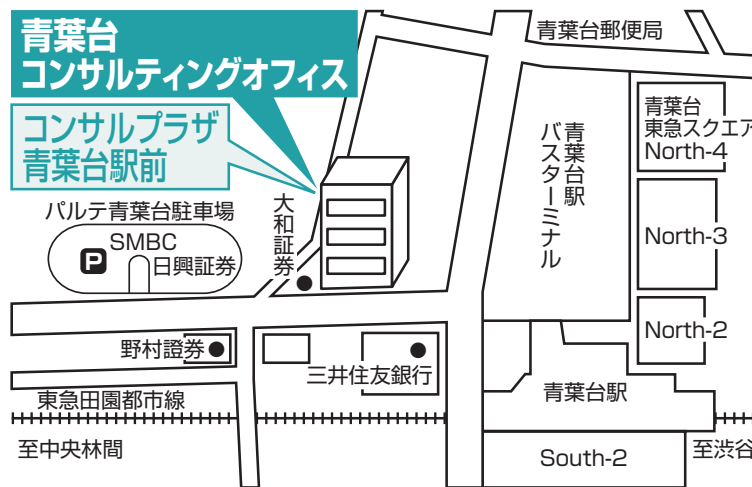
青葉台
コンサルティングオフィス

コンサルプラザ
青葉台駅前

青葉台郵便局

パルテ青葉台駐車場

SMBC
P
日興証券

大和証券

青葉台駅バスターミナル

青葉台
東急スクエア
North-4

North-3

North-2

野村證券

三井住友銀行

東急田園都市線

青葉台駅

至中央林間

South-2

至渋谷